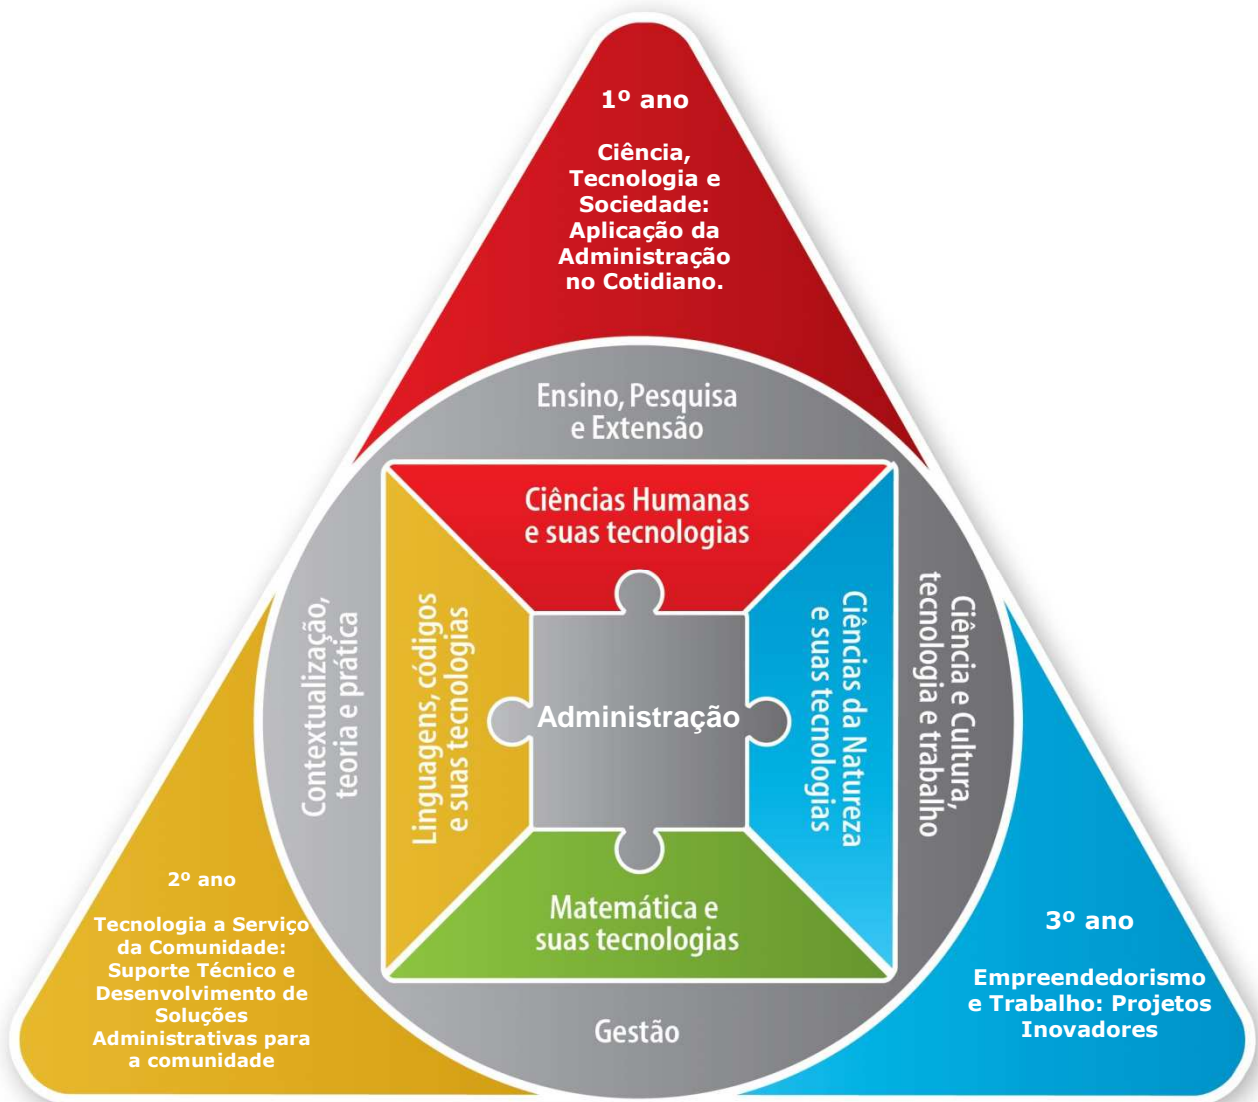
1º ano

Ciência, Tecnologia e Sociedade: Aplicação da Administração no Cotidiano.

Ensino, Pesquisa e Extensão

Ciências Humanas e suas tecnologias

Contextualização, teoria e prática

Linguagens, códigos e suas tecnologias

Administração

Ciências da Natureza e suas tecnologias

Ciência e Cultura, tecnologia e trabalho

Matemática e suas tecnologias

Gestão

2º ano

Tecnologia a Serviço da Comunidade: Suporte Técnico e Desenvolvimento de Soluções Administrativas para a comunidade

3º ano

Empreendedorismo e Trabalho: Projetos Inovadores